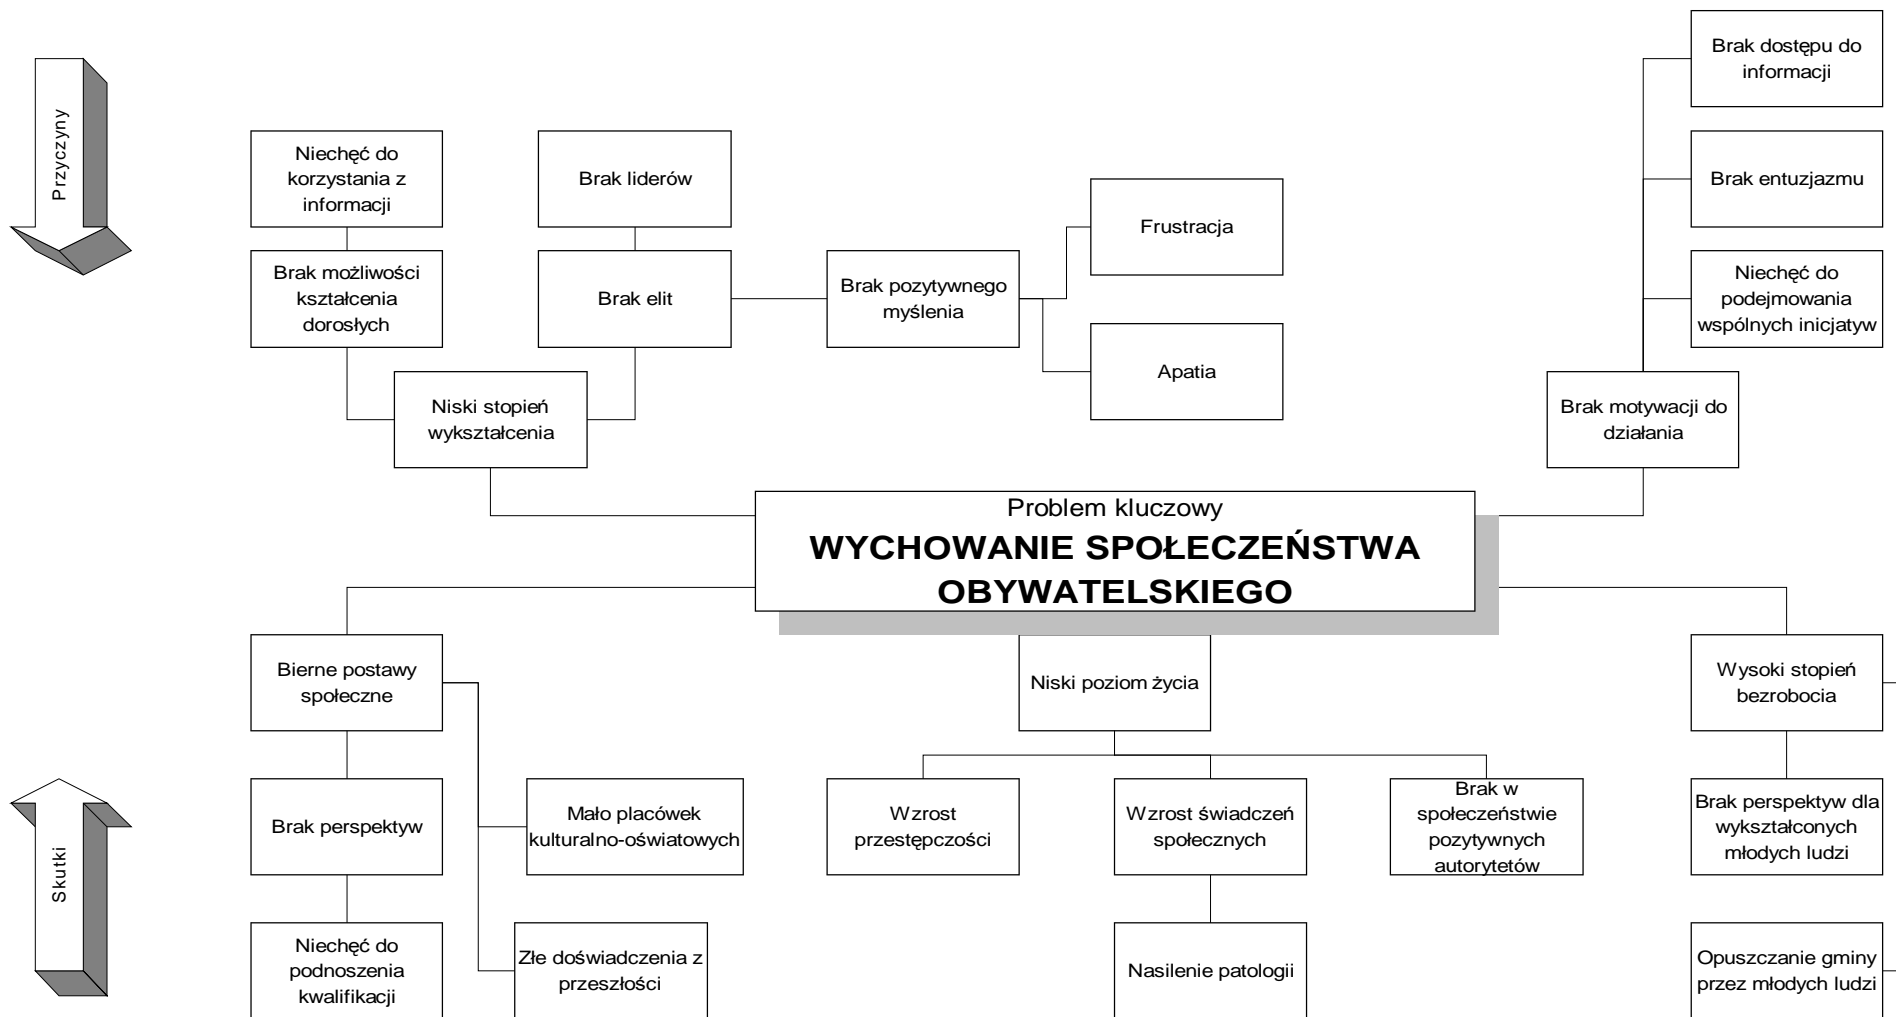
Przyczyny

Niechęć do korzystania z informacji

Brak liderów

Brak dostępu do informacji

Brak entuzjazmu

Frustracja

Brak możliwości kształcenia dorosłych

Brak elit

Brak pozytywnego myślenia

Niechęć do podejmowania wspólnych inicjatyw

Apatia

Niski stopień wykształcenia

Brak motywacji do działania

Problem kluczowy
WYCHOWANIE SPOŁECZEŃSTWA OBYWATELSKIEGO

Bierne postawy społeczne

Niski poziom życia

Wysoki stopień bezrobocia

Skutki

Brak perspektyw

Mało placówek kulturalno-oświatowych

Wzrost przestępczości

Wzrost świadczeń społecznych

Brak w społeczeństwie pozytywnych autorytetów

Brak perspektyw dla wykształconych młodych ludzi

Niechęć do podnoszenia kwalifikacji

Złe doświadczenia z przeszłości

Nasilenie patologii

Opuszczanie gminy przez młodych ludzi